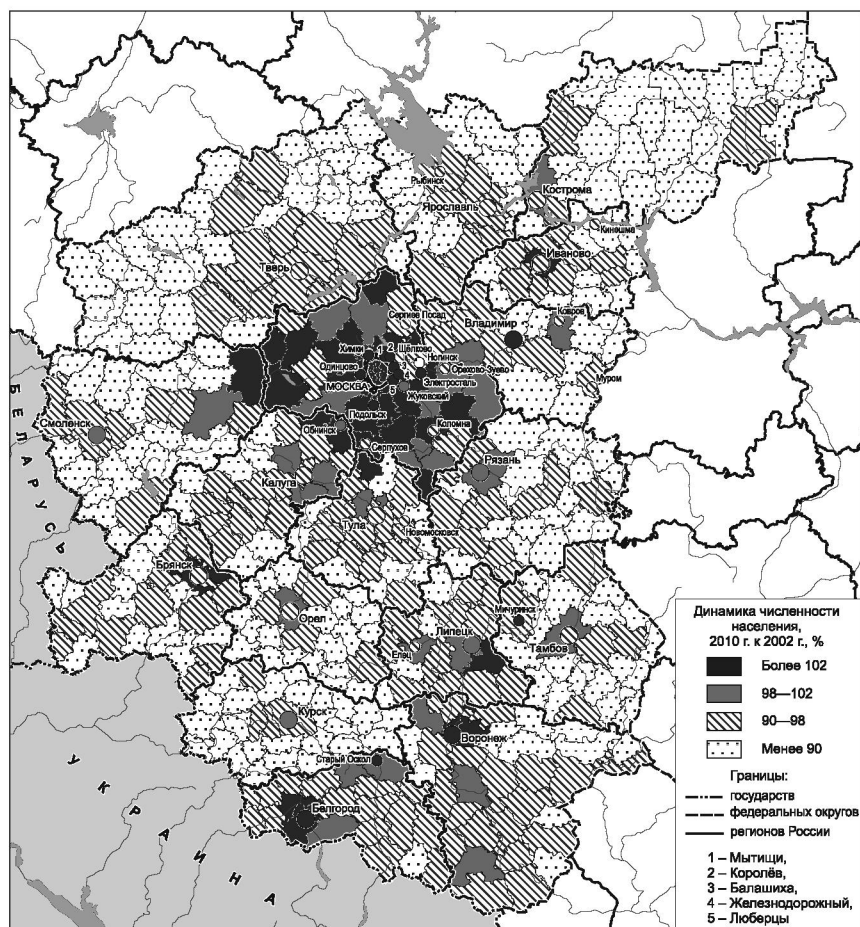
Рыбинск
Кострома
Ярославль
Кинешма
Иваново
Тверь
Сергиев Посад
Ковров
Владимир
Химки
Щёлково
Ногинск
Одинцово
Орехово-Зуево
Муром
1
2
3
4
5
МОСКВА
Электросталь
Жуковский
Смоленск
Подольск
Обнинск
Коломна
Серпухов
Рязань
Калуга
Тула
Новомосковск
БЕЛАРУСЬ
Брянск
Мичуринск
Орел
Липецк
Тамбов
Елец
Курск
Воронеж
Старый Оскол
Белгород
УКРАИНА

Динамика численности населения, 2010 г. к 2002 г., %
Более 102
98—102
90—98
Менее 90
Границы:
государств
федеральных округов
регионов России
1 – Мытищи,
2 – Королёв,
3 – Балашиха,
4 – Железнодорожный,
5 – Люберцы